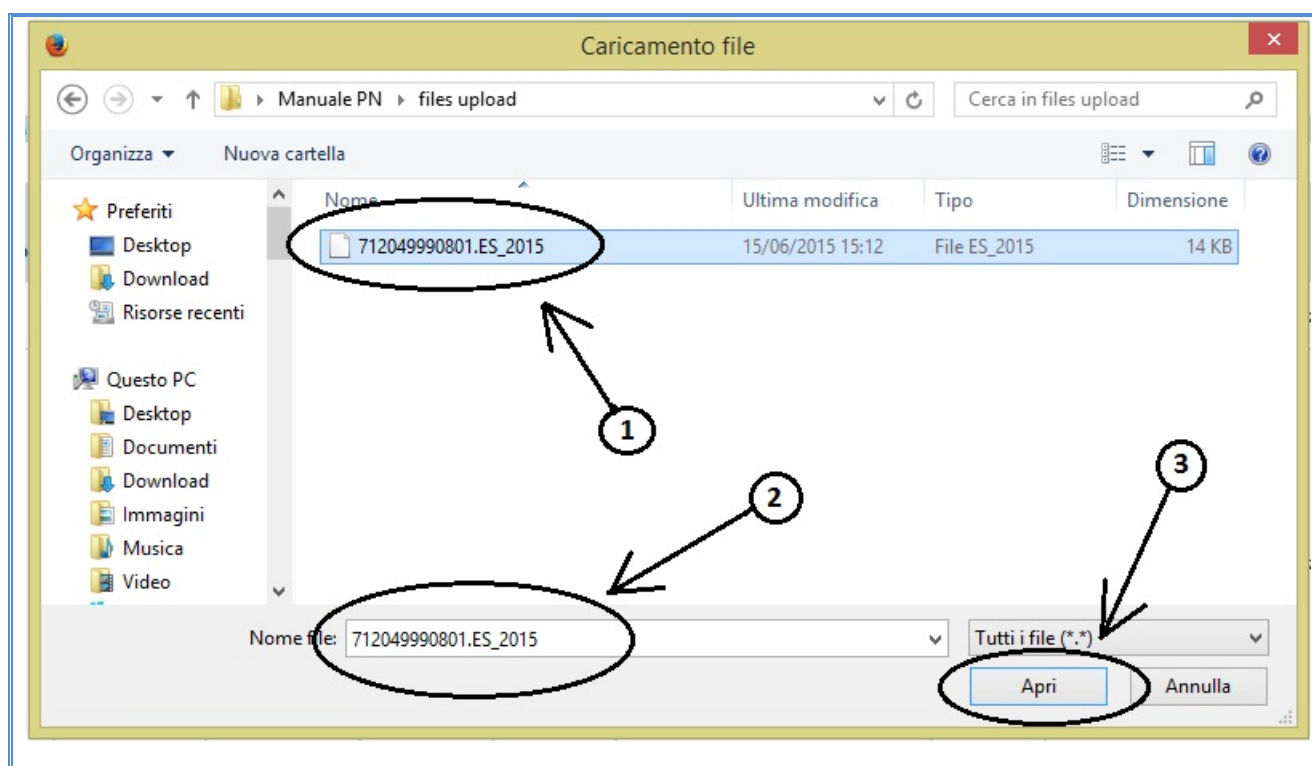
Caricamento file

Manuale PN ▸ files upload

Cerca in files upload

Organizza ▾ Nuova cartella

Preferiti
Desktop
Download
Risorse recenti

Questo PC
Desktop
Documenti
Download
Immagini
Musica
Video

| Nome | Ultima modifica | Tipo | Dimensione |
|---|---|---|---|
| 712049990801.ES_2015 | 15/06/2015 15:12 | File ES_2015 | 14 KB |

1

2

3

Nome file: 712049990801.ES_2015

Tutti i file (*.*)

Apri

Annulla